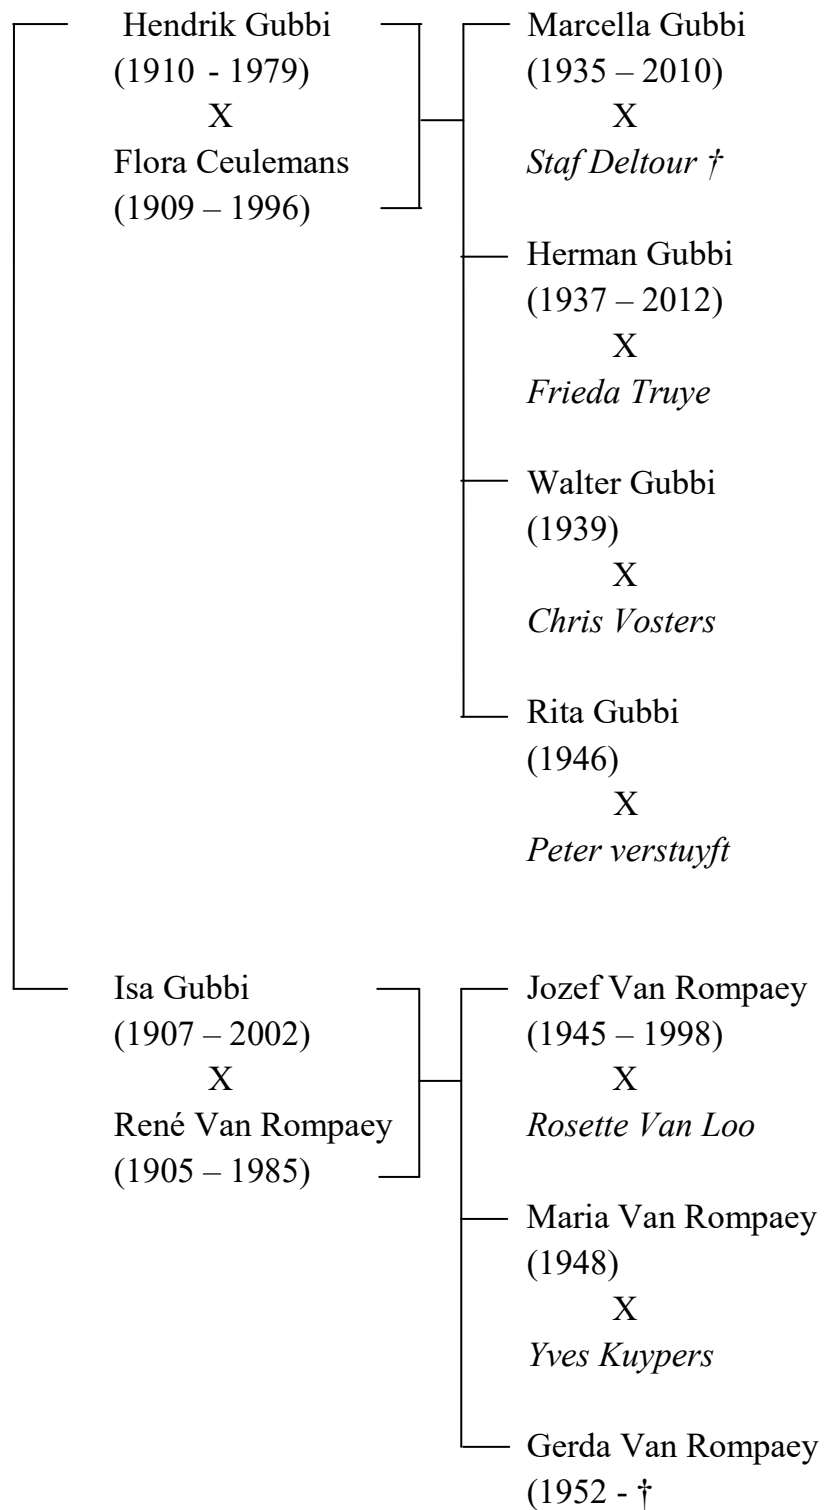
Hendrik Gubbi
(1910 - 1979)
X
Flora Ceulemans
(1909 – 1996)

Marcella Gubbi
(1935 – 2010)
X
*Staf Deltour †*

Herman Gubbi
(1937 – 2012)
X
*Frieda Truye*

Walter Gubbi
(1939)
X
*Chris Vosters*

Rita Gubbi
(1946)
X
*Peter verstuyft*

Isa Gubbi
(1907 – 2002)
X
René Van Rompaey
(1905 – 1985)

Jozef Van Rompaey
(1945 – 1998)
X
*Rosette Van Loo*

Maria Van Rompaey
(1948)
X
*Yves Kuypers*

Gerda Van Rompaey
(1952 - †